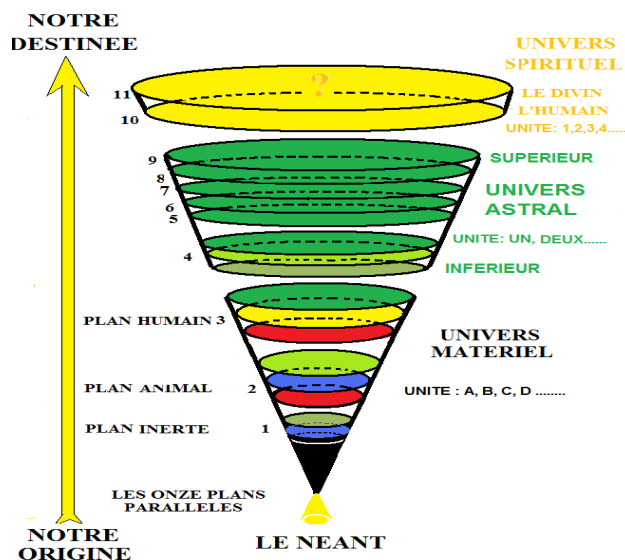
NOTRE DESTINEE

UNIVERS SPIRITUEL

11
?
10

LE DIVIN
L'HUMAIN
UNITE: 1,2,3,4.....

9
8
7
6
5

SUPERIEUR

UNIVERS ASTRAL

UNITE: UN, DEUX......

4

INFERIEUR

PLAN HUMAIN 3

UNIVERS MATERIEL

PLAN ANIMAL 2

UNITE : A, B, C, D ........

PLAN INERTE 1

LES ONZE PLANS PARALLELES

NOTRE ORIGINE

LE NEANT